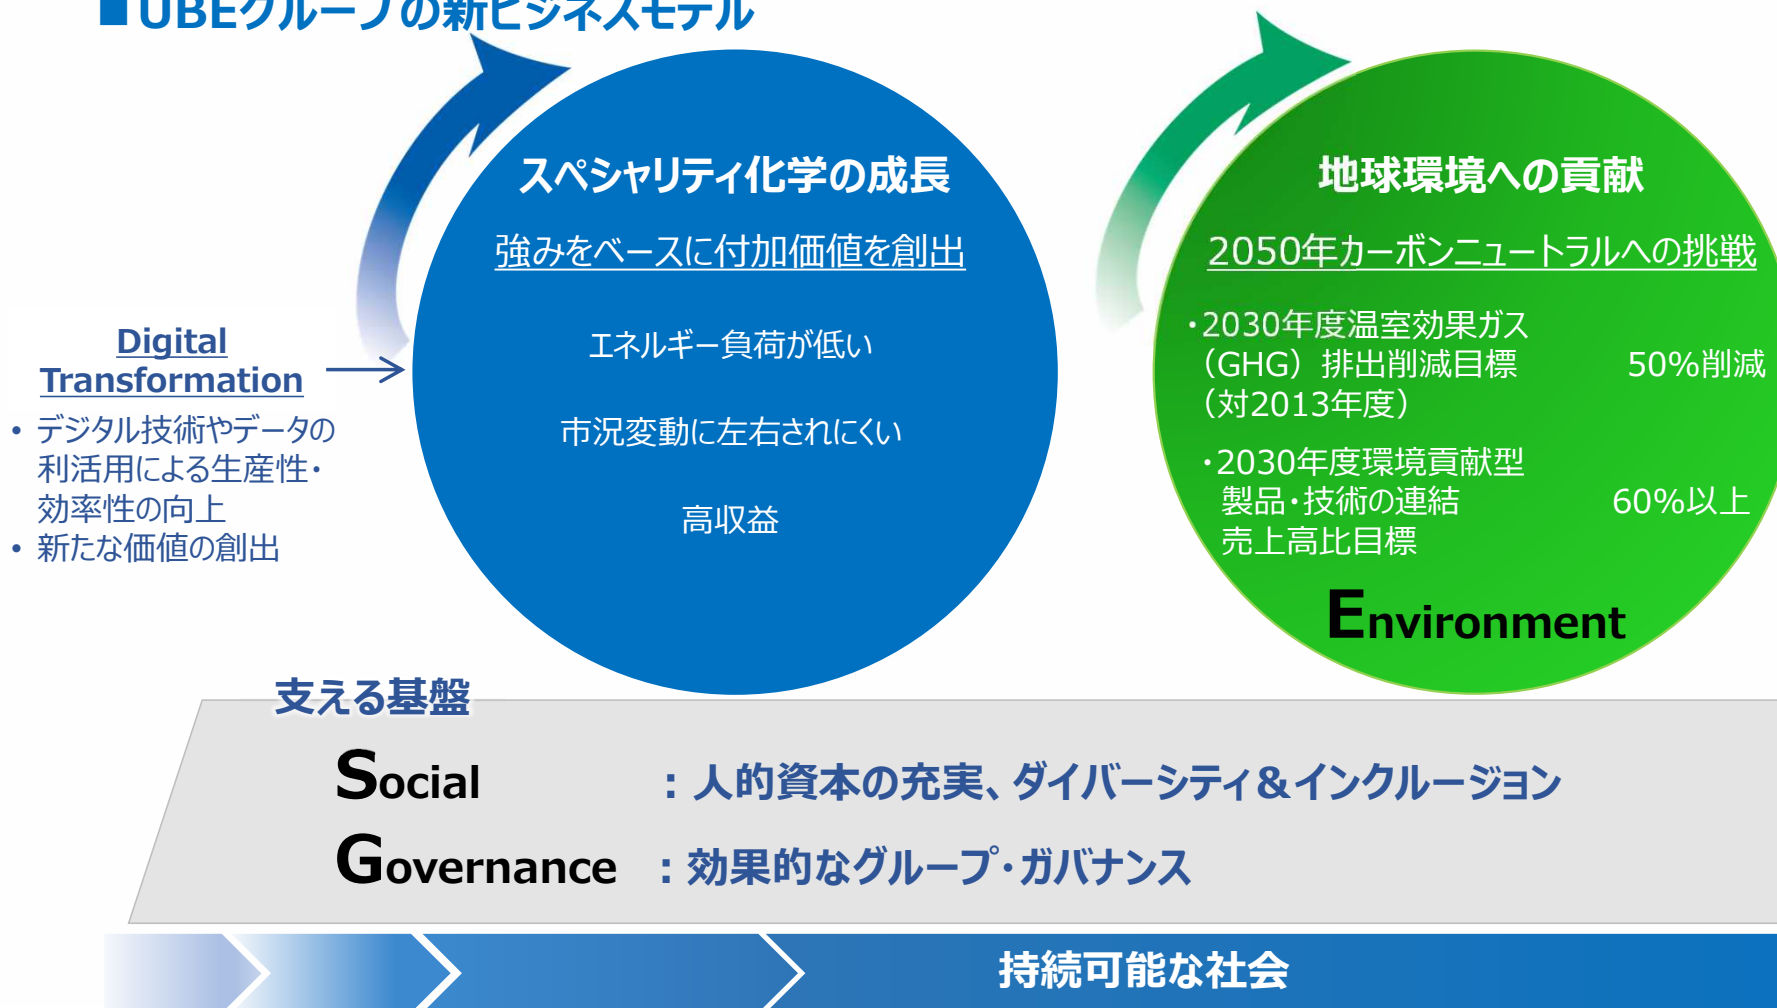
■UBEグループの新ビジネスモデル

スペシャリティ化学の成長

強みをベースに付加価値を創出

エネルギー負荷が低い

市況変動に左右されにくい

高収益

地球環境への貢献

2050年カーボンニュートラルへの挑戦

・2030年度温室効果ガス（GHG）排出削減目標（対2013年度） 50%削減

・2030年度環境貢献型製品・技術の連結売上高比目標 60%以上

Environment

Digital Transformation

• デジタル技術やデータの利活用による生産性・効率性の向上

• 新たな価値の創出

支える基盤

Social ：人的資本の充実、ダイバーシティ＆インクルージョン

Governance ：効果的なグループ・ガバナンス

持続可能な社会